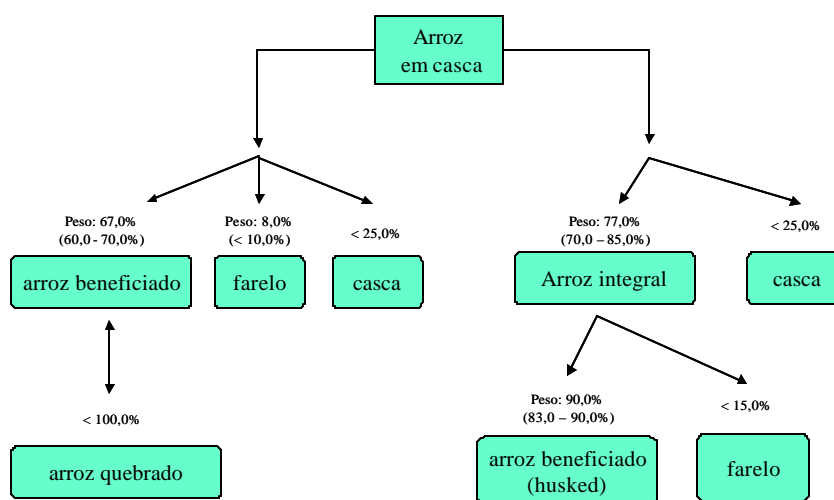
Arroz em casca

Peso: 67,0%
(60,0 - 70,0%)

Peso: 8,0%
(< 10,0%)

< 25,0%

arroz beneficiado

farelo

casca

< 100,0%

arroz quebrado

Peso: 77,0%
(70,0 – 85,0%)

< 25,0%

Arroz integral

casca

Peso: 90,0%
(83,0 – 90,0%)

< 15,0%

arroz beneficiado (husked)

farelo